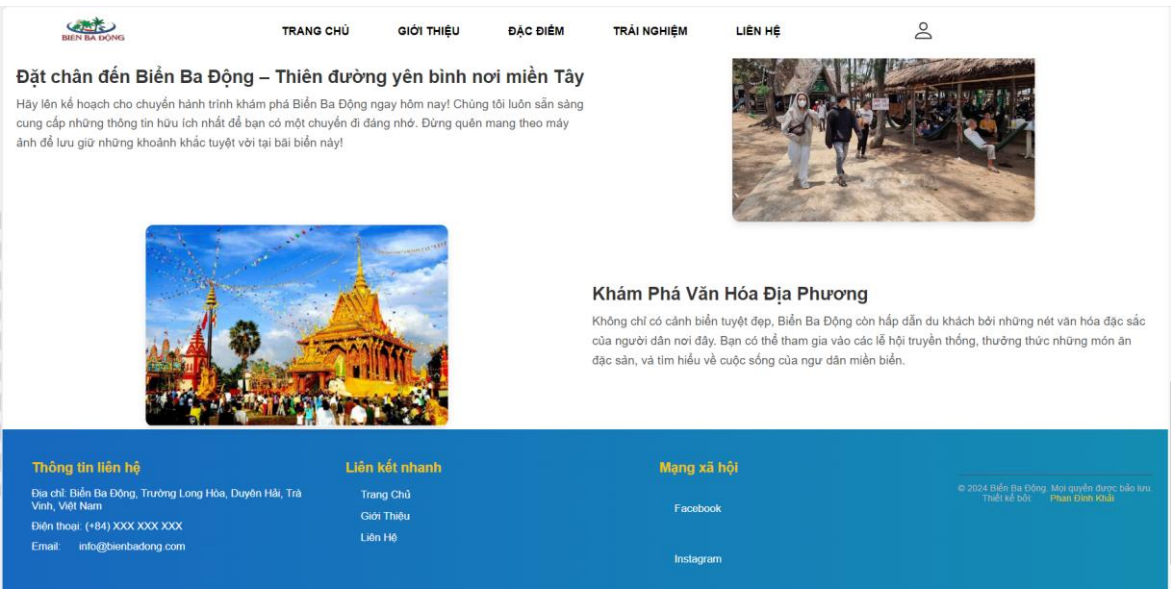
BIỂN BA ĐỘNG

TRANG CHỦ GIỚI THIỆU ĐẶC ĐIỂM TRẢI NGHIỆM LIÊN HỆ

Đặt chân đến Biển Ba Động – Thiên đường yên bình nơi miền Tây

Hãy lên kế hoạch cho chuyến hành trình khám phá Biển Ba Động ngay hôm nay! Chúng tôi luôn sẵn sàng cung cấp những thông tin hữu ích nhất để bạn có một chuyến đi đáng nhớ. Đừng quên mang theo máy ảnh để lưu giữ những khoảnh khắc tuyệt vời tại bãi biển này!

Khám Phá Văn Hóa Địa Phương

Không chỉ có cảnh biển tuyệt đẹp, Biển Ba Động còn hấp dẫn du khách bởi những nét văn hóa đặc sắc của người dân nơi đây. Bạn có thể tham gia vào các lễ hội truyền thống, thưởng thức những món ăn đặc sản, và tìm hiểu về cuộc sống của ngư dân miền biển.

Thông tin liên hệ

Địa chỉ: Biển Ba Động, Trường Long Hòa, Duyên Hải, Trà Vinh, Việt Nam

Điện thoại: (+84) XXX XXX XXX

Email: info@bienbadong.com

Liên kết nhanh

Trang Chủ

Giới Thiệu

Liên Hệ

Mạng xã hội

Facebook

Instagram

© 2024 Biển Ba Động. Mọi quyền được bảo lưu.
Thiết kế bởi: Phan Đình Khải